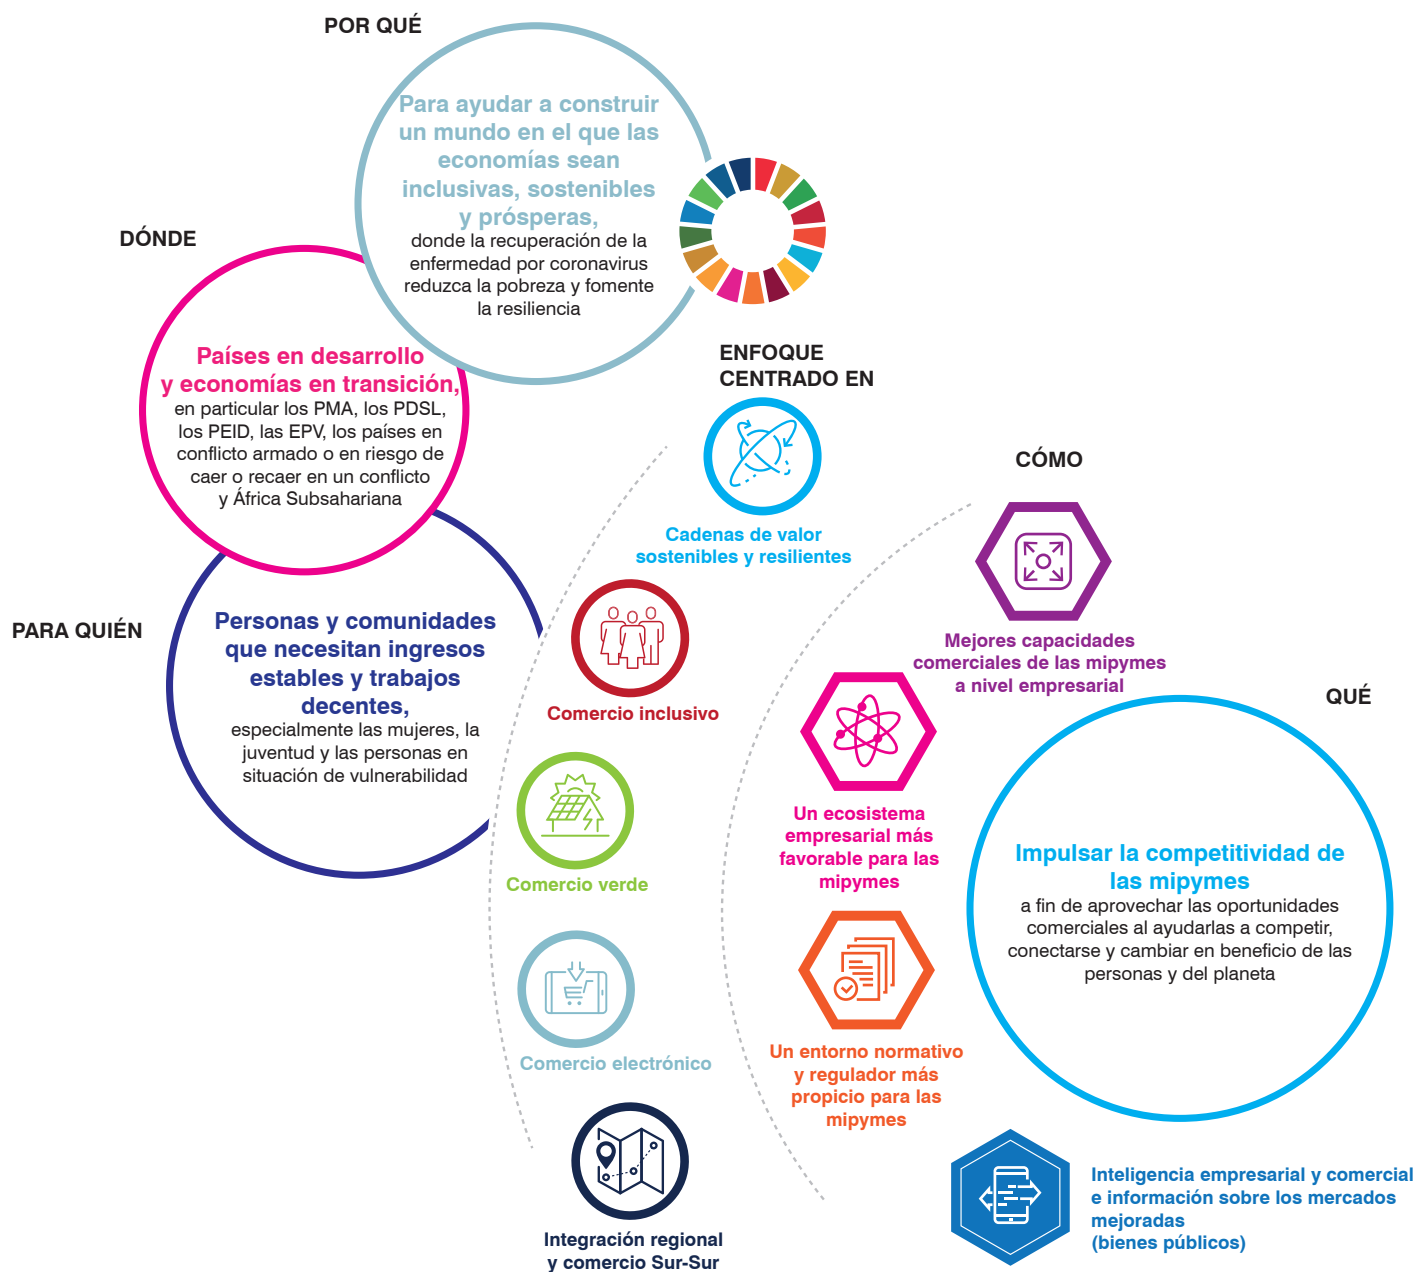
POR QUÉ

Para ayudar a construir un mundo en el que las economías sean inclusivas, sostenibles y prósperas, donde la recuperación de la enfermedad por coronavirus reduzca la pobreza y fomente la resiliencia

DÓNDE

Países en desarrollo y economías en transición, en particular los PMA, los PDSL, los PEID, las EPV, los países en conflicto armado o en riesgo de caer o recaer en un conflicto y África Subsahariana

PARA QUIÉN

Personas y comunidades que necesitan ingresos estables y trabajos decentes, especialmente las mujeres, la juventud y las personas en situación de vulnerabilidad

ENFOQUE CENTRADO EN

Cadenas de valor sostenibles y resilientes

Comercio inclusivo

Comercio verde

Comercio electrónico

Integración regional y comercio Sur-Sur

CÓMO

Mejores capacidades comerciales de las mipymes a nivel empresarial

Un ecosistema empresarial más favorable para las mipymes

Un entorno normativo y regulador más propicio para las mipymes

Inteligencia empresarial y comercial e información sobre los mercados mejoradas (bienes públicos)

QUÉ

Impulsar la competitividad de las mipymes a fin de aprovechar las oportunidades comerciales al ayudarlas a competir, conectarse y cambiar en beneficio de las personas y del planeta